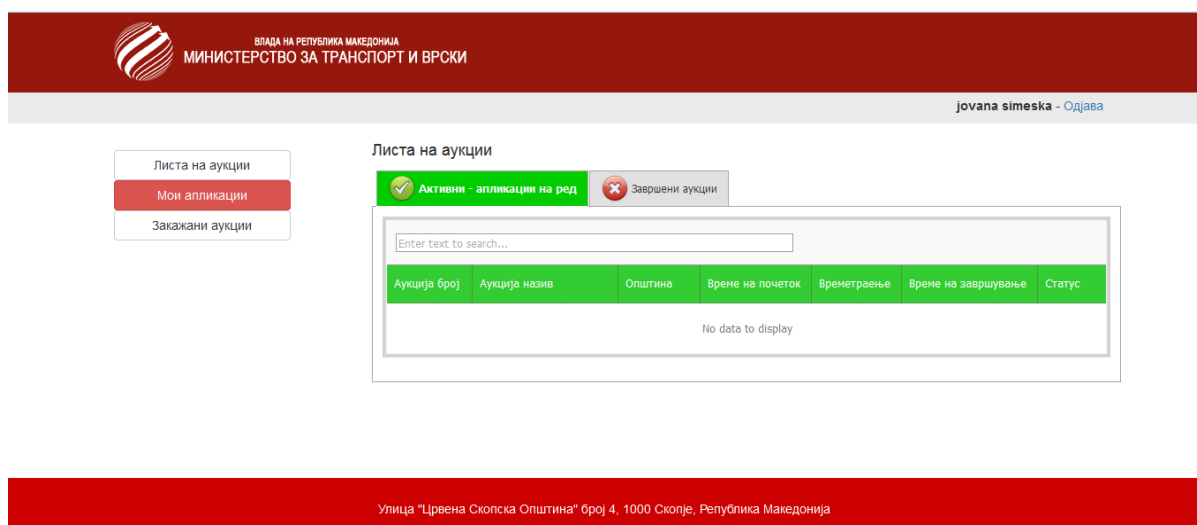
ВЛАДА НА РЕПУБЛИКА МАКЕДОНИЈА
МИНИСТЕРСТВО ЗА ТРАНСПОРТ И ВРСКИ

jovana simeska - Одјава

Листа на аукции
Мои апликации
Закажани аукции

Листа на аукции

Активни - апликации на ред
Завршени аукции

Enter text to search...

| Аукција број | Аукција назив | Општина | Време на почеток | Времетраење | Време на завршување | Статус |
|---|---|---|---|---|---|---|
| No data to display | | | | | | |

Улица "Црвена Скопска Општина" број 4, 1000 Скопје, Република Македонија